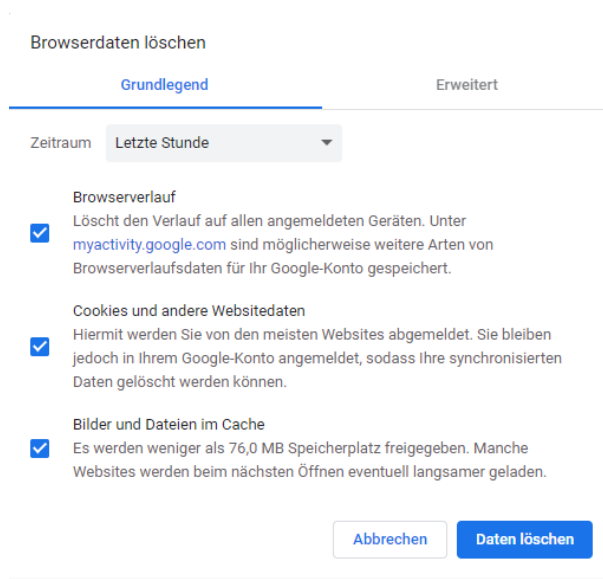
Browserdaten löschen

Grundlegend

Erweitert

Zeitraum

Letzte Stunde

Browserverlauf
Löscht den Verlauf auf allen angemeldeten Geräten. Unter myactivity.google.com sind möglicherweise weitere Arten von Browserverlaufsdaten für Ihr Google-Konto gespeichert.

Cookies und andere Websitedaten
Hiermit werden Sie von den meisten Websites abgemeldet. Sie bleiben jedoch in Ihrem Google-Konto angemeldet, sodass Ihre synchronisierten Daten gelöscht werden können.

Bilder und Dateien im Cache
Es werden weniger als 76,0 MB Speicherplatz freigegeben. Manche Websites werden beim nächsten Öffnen eventuell langsamer geladen.

Abbrechen

Daten löschen